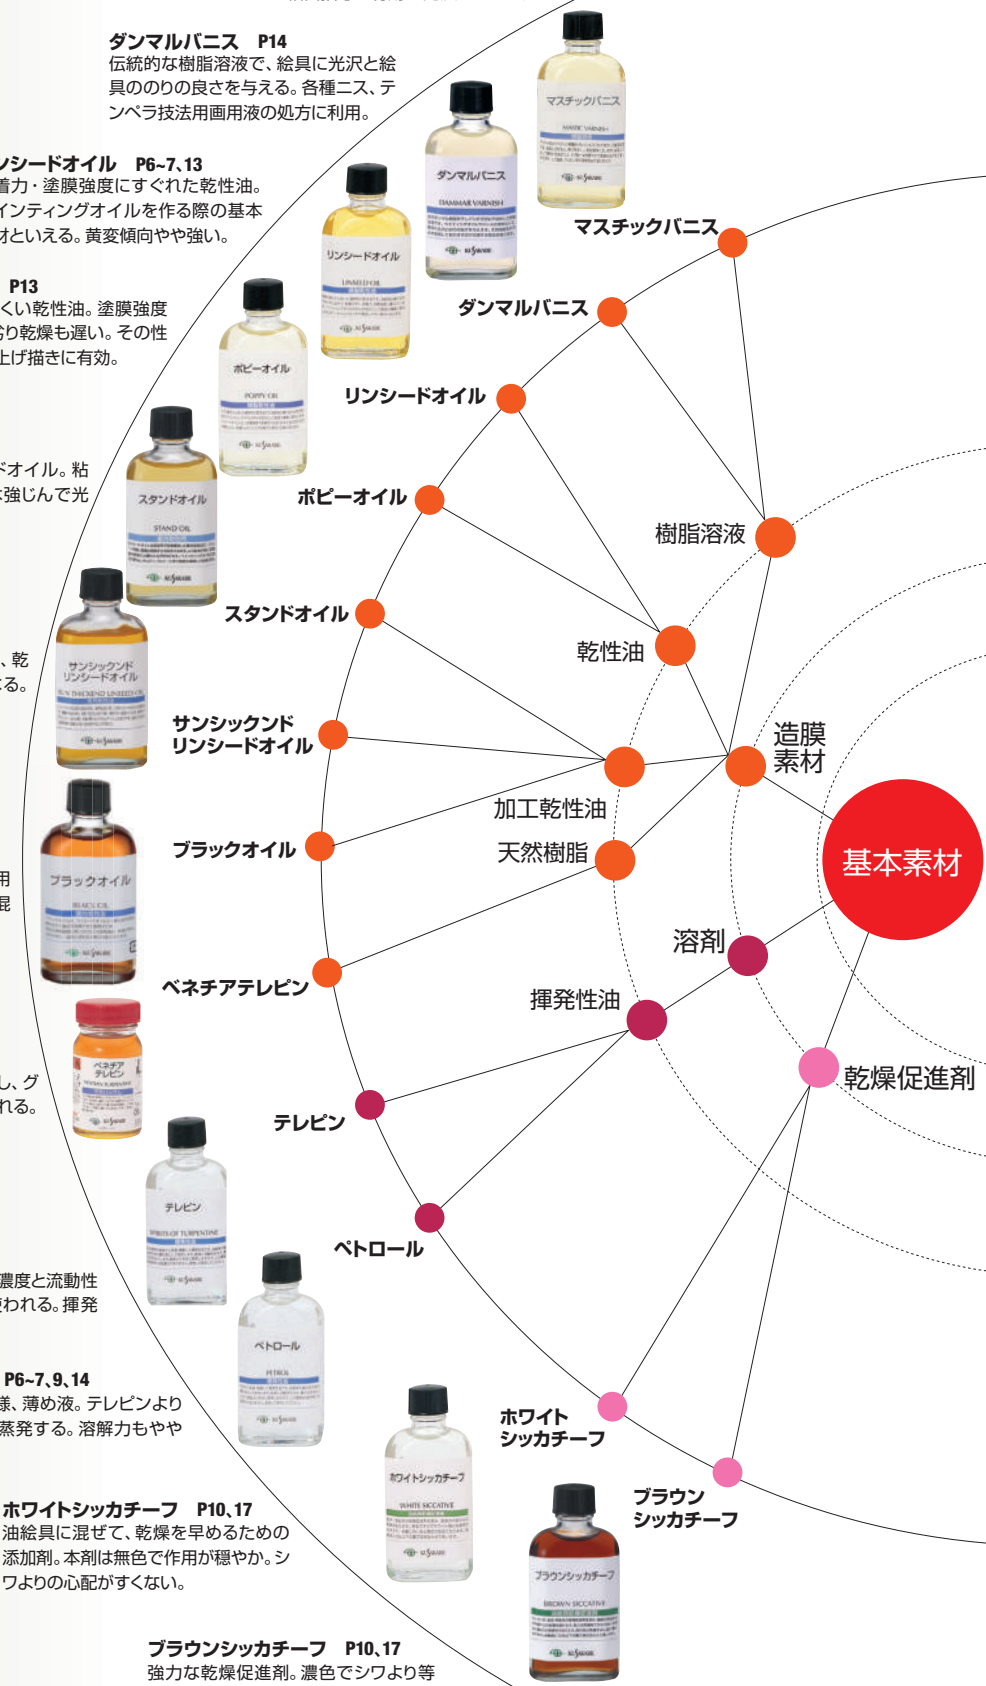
ダンマルバニス　P14
伝統的な樹脂溶液で、絵具に光沢と絵具ののりの良さを与える。各種ニス、テンペラ技法用画用液の処方に利用。

ンシードオイル　P6~7、13
着力・塗膜強度にすぐれた乾性油。インティングオイルを作る際の基本材といえる。黄変傾向やや強い。

P13
くい乾性油。塗膜強度り乾燥も遅い。その性上げ描きに有効。

ドオイル。粘強じんで光

、乾る。

用混

し、グれる。

濃度と流動性われる。揮発

P6~7、9、14
様、薄め液。テレピンより蒸発する。溶解力もやや

ホワイトシッカチーフ　P10、17
油絵具に混ぜて、乾燥を早めるための添加剤。本剤は無色で作用が穏やか。シワよりの心配がすくない。

ブラウンシッカチーフ　P10、17
強力な乾燥促進剤。濃色でシワより等

マスチックバニス
ダンマルバニス
リンシードオイル
ポピーオイル
スタンドオイル
サンシックンド
リンシードオイル
ブラックオイル
ベネチアテレピン
テレピン
ペトロール
ホワイト
シッカチーフ
ブラウン
シッカチーフ

樹脂溶液
乾性油
造膜
素材
加工乾性油
天然樹脂
基本素材
溶剤
揮発性油
乾燥促進剤

マスチックバニス
ダンマルバニス
リンシードオイル
ポピーオイル
スタンドオイル
サンシックンド
リンシードオイル
ブラックオイル
ベネチア
テレピン
テレピン
ペトロール
ホワイトシッカチーフ
ブラウンシッカチーフ